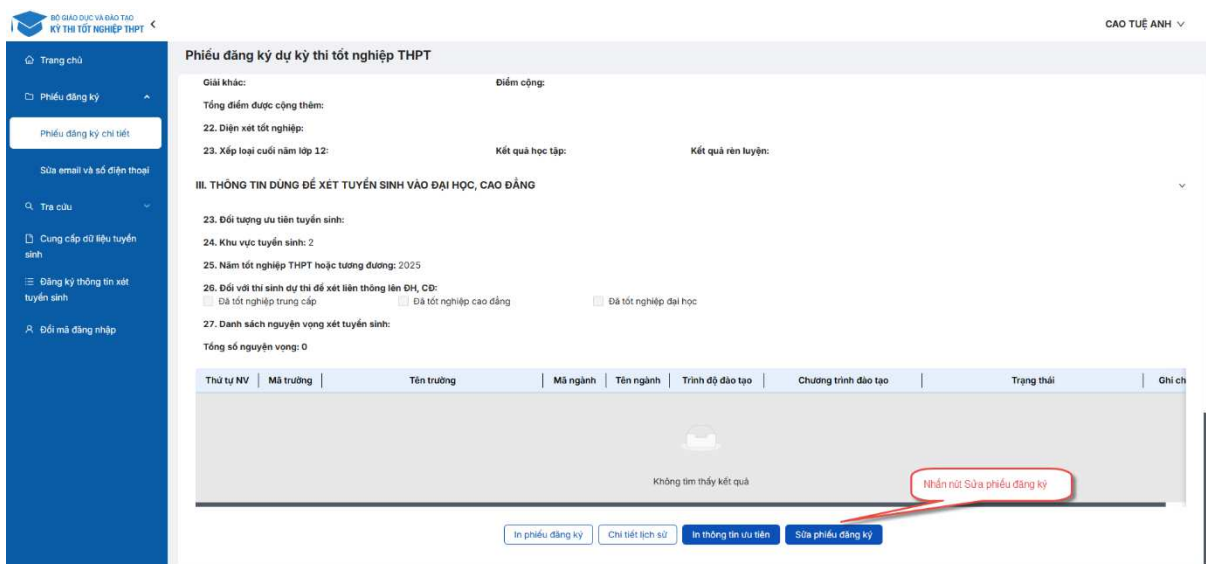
BỘ GIÁO DỤC VÀ ĐÀO TẠO
KỲ THI TỐT NGHIỆP THPT

CAO TUỆ ANH

Trang chủ
Phiếu đăng ký
Phiếu đăng ký chi tiết
Sửa email và số điện thoại
Tra cứu
Cung cấp dữ liệu tuyển sinh
Đăng ký thông tin xét tuyển sinh
Đổi mã đăng nhập

Phiếu đăng ký dự kỳ thi tốt nghiệp THPT

Giải khác: Điểm cộng:

Tổng điểm được cộng thêm:

22. Diện xét tốt nghiệp:

23. Xếp loại cuối năm lớp 12: Kết quả học tập: Kết quả rèn luyện:

III. THÔNG TIN DÙNG ĐỂ XÉT TUYỂN SINH VÀO ĐẠI HỌC, CAO ĐẲNG

23. Đối tượng ưu tiên tuyển sinh:

24. Khu vực tuyển sinh: 2

25. Năm tốt nghiệp THPT hoặc tương đương: 2025

26. Đối với thí sinh dự thi để xét liên thông lên ĐH, CĐ:
Đã tốt nghiệp trung cấp Đã tốt nghiệp cao đẳng Đã tốt nghiệp đại học

27. Danh sách nguyện vọng xét tuyển sinh:

Tổng số nguyện vọng: 0

| Thứ tự NV | Mã trường | Tên trường | Mã ngành | Tên ngành | Trình độ đào tạo | Chương trình đào tạo | Trạng thái | Ghi ch |
|---|---|---|---|---|---|---|---|---|

Không tìm thấy kết quả

Nhấn nút Sửa phiếu đăng ký

In phiếu đăng ký Chi tiết lịch sử In thông tin ưu tiên Sửa phiếu đăng ký